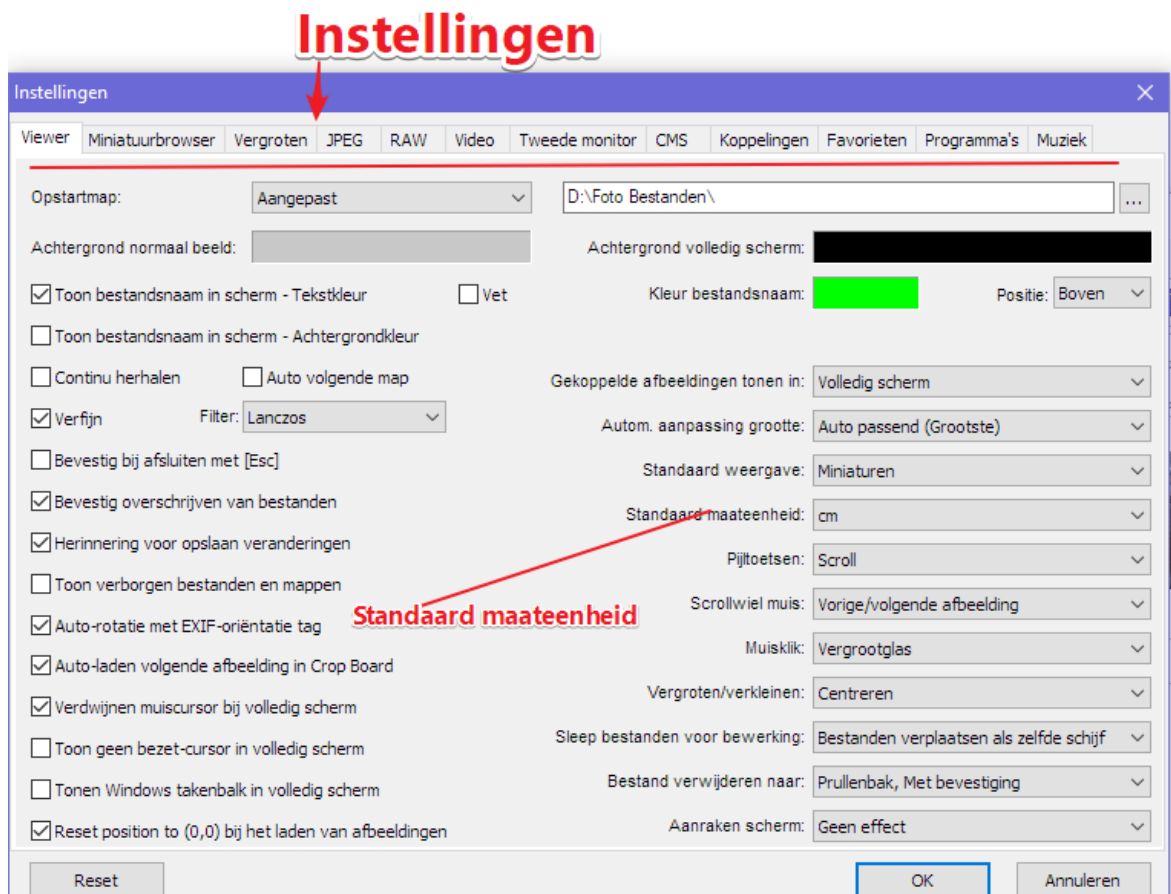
Instellingen

Instellingen

Viewer | Miniatuurbrowser | Vergroten | JPEG | RAW | Video | Tweede monitor | CMS | Koppelingen | Favorieten | Programma's | Muziek

Opstartmap: Aangepast

D:\Foto Bestanden\ ...

Achtergrond normaal beeld:

Achtergrond volledig scherm:

☑ Toon bestandsnaam in scherm - Tekstkleur ☐ Vet

Kleur bestandsnaam:

Positie: Boven

☐ Toon bestandsnaam in scherm - Achtergrondkleur

☐ Continu herhalen ☐ Auto volgende map

Gekoppelde afbeeldingen tonen in: Volledig scherm

☑ Verfijn Filter: Lanczos

Autom. aanpassing grootte: Auto passend (Grootste)

☐ Bevestig bij afsluiten met [Esc]

Standaard weergave: Miniaturen

☑ Bevestig overschrijven van bestanden

Standaard maateenheid: cm

☑ Herinnering voor opslaan veranderingen

Pijltoetsen: Scroll

☐ Toon verborgen bestanden en mappen

Standaard maateenheid

Scrollwiel muis: Vorige/volgende afbeelding

☑ Auto-rotatie met EXIF-oriëntatie tag

Muisklik: Vergrootglas

☑ Auto-laden volgende afbeelding in Crop Board

Vergroten/verkleinen: Centreren

☑ Verdwijnen muiscursor bij volledig scherm

Sleep bestanden voor bewerking: Bestanden verplaatsen als zelfde schijf

☐ Toon geen bezet-cursor in volledig scherm

Bestand verwijderen naar: Prullenbak, Met bevestiging

☐ Tonen Windows takenbalk in volledig scherm

Aanraken scherm: Geen effect

☑ Reset position to (0,0) bij het laden van afbeeldingen

Reset

OK

Annuleren